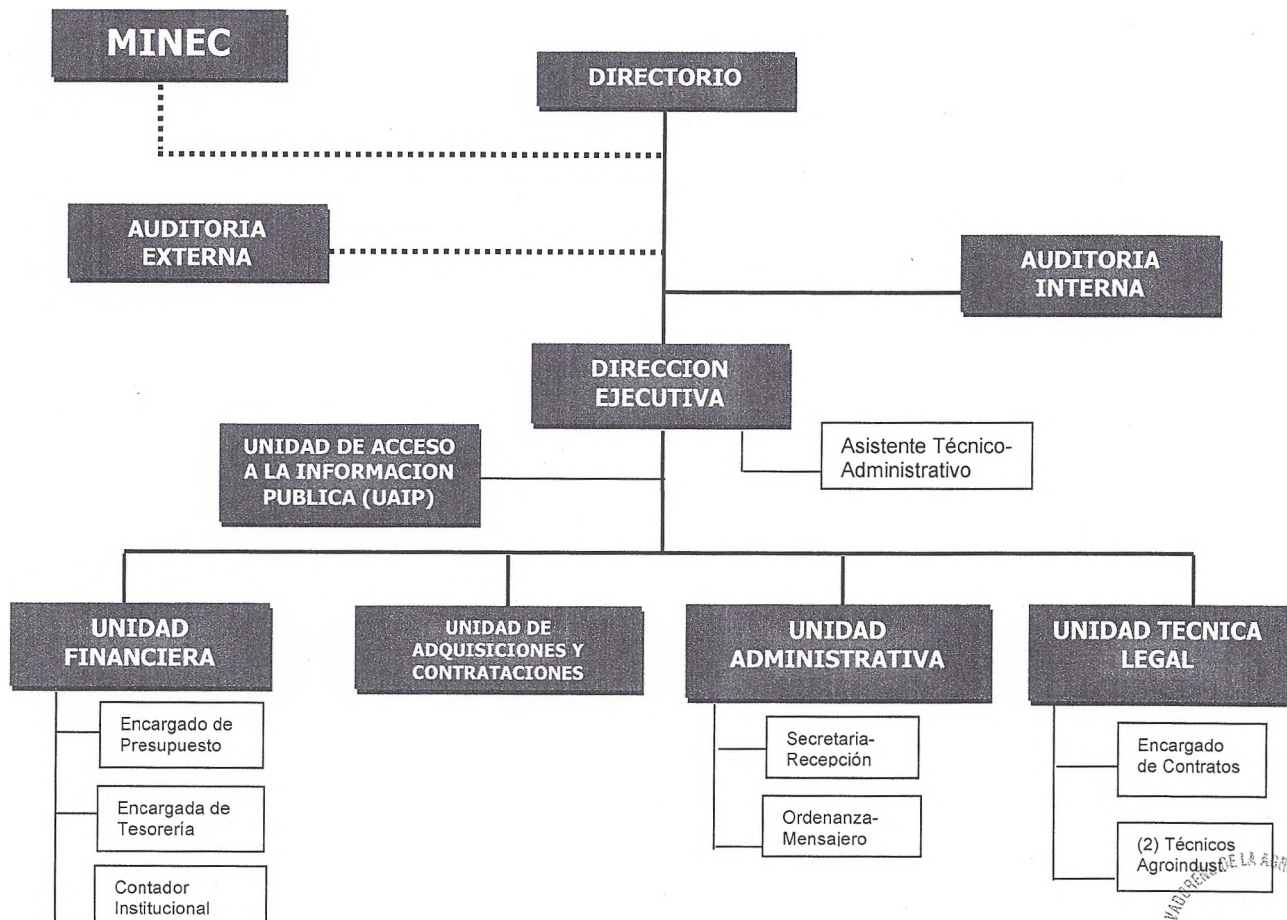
MINEC

DIRECTORIO

AUDITORIA EXTERNA

AUDITORIA INTERNA

DIRECCION EJECUTIVA

UNIDAD DE ACCESO A LA INFORMACION PUBLICA (UAIP)

Asistente Técnico-Administrativo

UNIDAD FINANCIERA

UNIDAD DE ADQUISICIONES Y CONTRATACIONES

UNIDAD ADMINISTRATIVA

UNIDAD TECNICA LEGAL

Encargado de Presupuesto

Encargada de Tesorería

Contador Institucional

Secretaria-Recepción

Ordenanza-Mensajero

Encargado de Contratos

(2) Técnicos Agroindust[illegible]

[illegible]DE LA A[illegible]